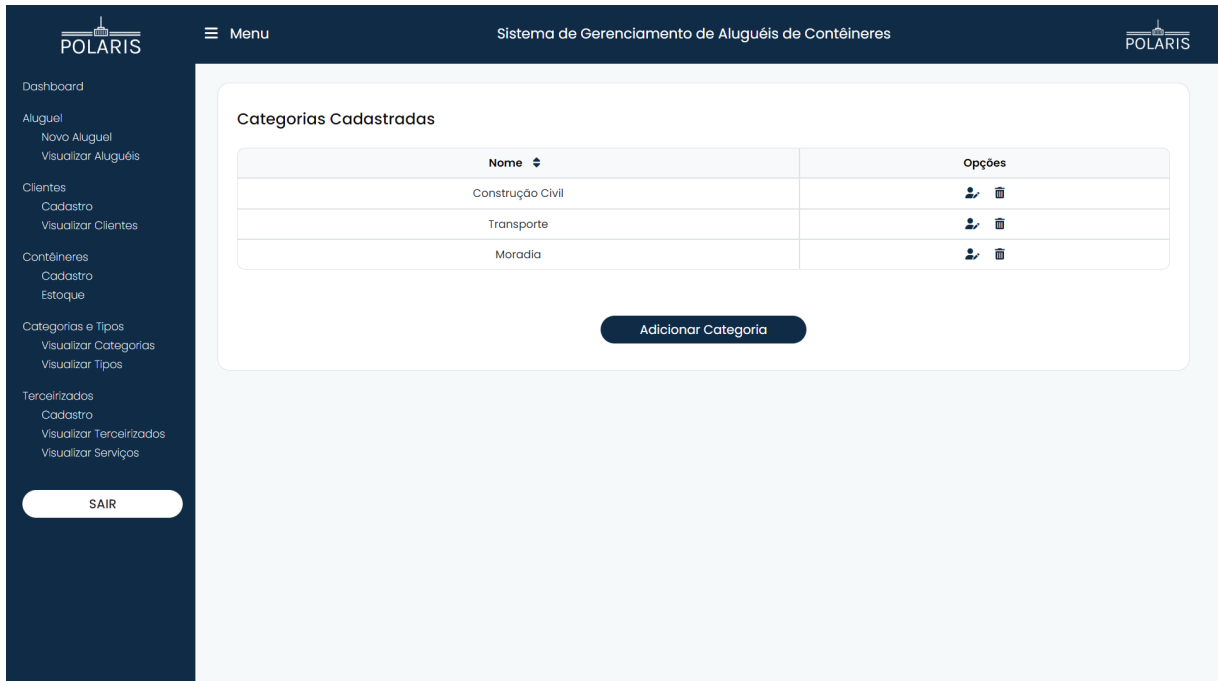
POLARIS

Menu

Sistema de Gerenciamento de Aluguéis de Contêineres

POLARIS

Dashboard

Aluguel
Novo Aluguel
Visualizar Aluguéis

Clientes
Cadastro
Visualizar Clientes

Contêineres
Cadastro
Estoque

Categorias e Tipos
Visualizar Categorias
Visualizar Tipos

Terceirizados
Cadastro
Visualizar Terceirizados
Visualizar Serviços

SAIR

Categorias Cadastradas

| Nome | Opções |
|---|---|
| Construção Civil | |
| Transporte | |
| Moradia | |

Adicionar Categoria